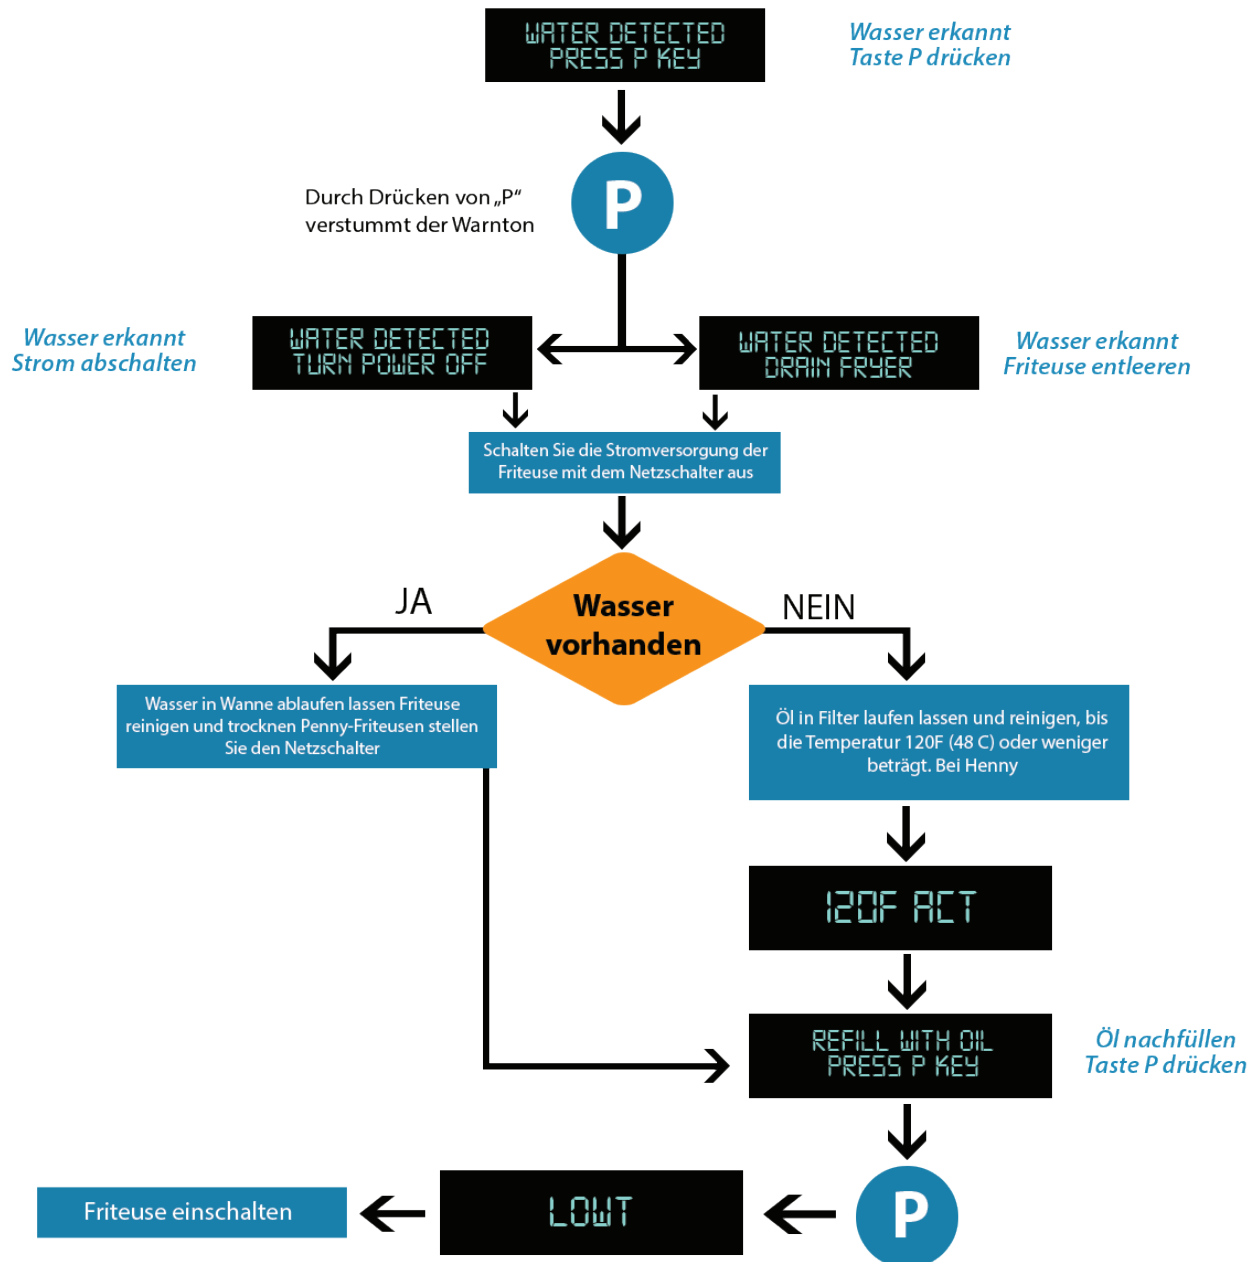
WATER DETECTED
PRESS P KEY

Wasser erkannt
Taste P drücken

P

Durch Drücken von „P“ verstummt der Warnton

Wasser erkannt
Strom abschalten

WATER DETECTED
TURN POWER OFF

WATER DETECTED
DRAIN FRYER

Wasser erkannt
Friteuse entleeren

Schalten Sie die Stromversorgung der Friteuse mit dem Netzschalter aus

JA

Wasser vorhanden

NEIN

Wasser in Wanne ablaufen lassen Friteuse reinigen und trocknen Penny-Friteusen stellen Sie den Netzschalter

Öl in Filter laufen lassen und reinigen, bis die Temperatur 120F (48 C) oder weniger beträgt. Bei Henny

120F ACT

REFILL WITH OIL
PRESS P KEY

Öl nachfüllen
Taste P drücken

P

LOWT

Friteuse einschalten